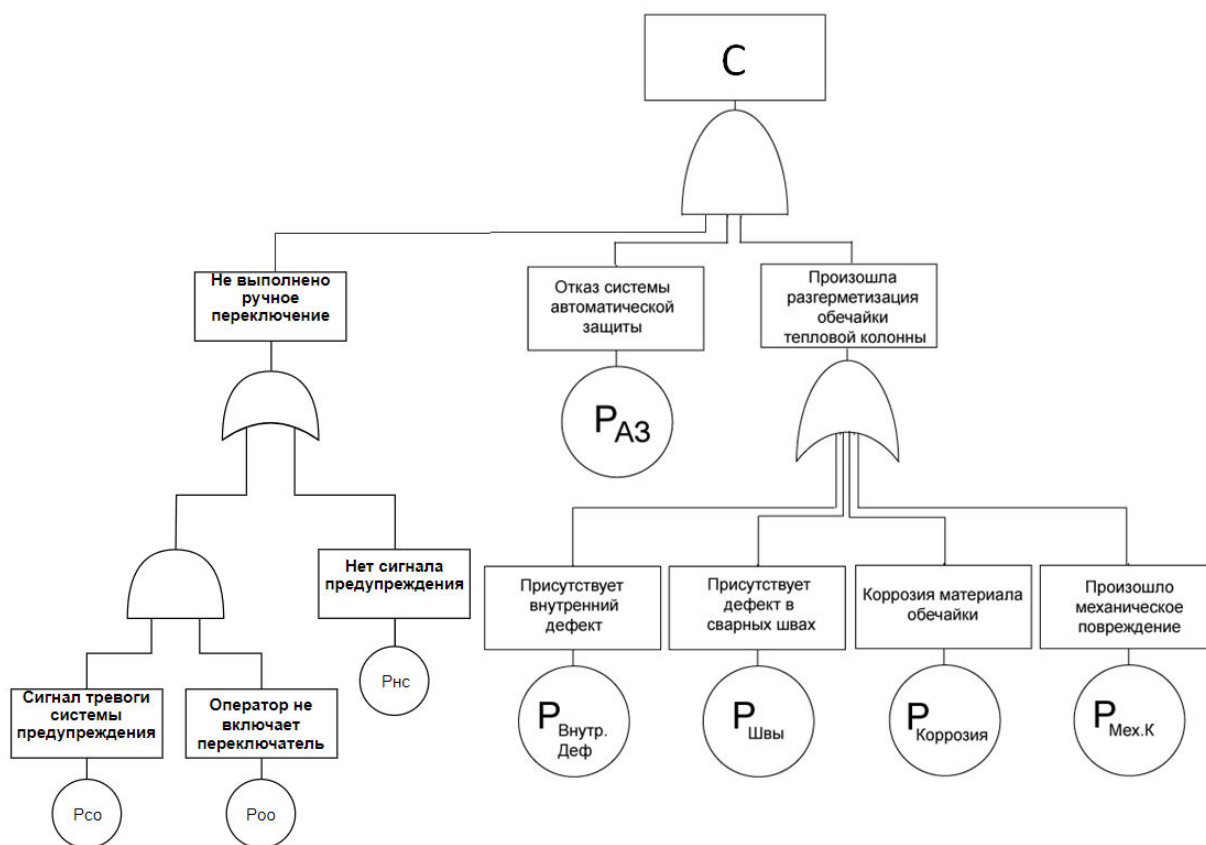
C

Не выполнено ручное переключение

Отказ системы автоматической защиты

Произошла разгерметизация обечайки тепловой колонны

$P_{АЗ}$

Нет сигнала предупреждения

Присутствует внутренний дефект

Присутствует дефект в сварных швах

Коррозия материала обечайки

Произошло механическое повреждение

Рнс

$P_{Внутр. Деф}$

$P_{Швы}$

$P_{Коррозия}$

$P_{Мех.К}$

Сигнал тревоги системы предупреждения

Оператор не включает переключатель

Рсо

Роо